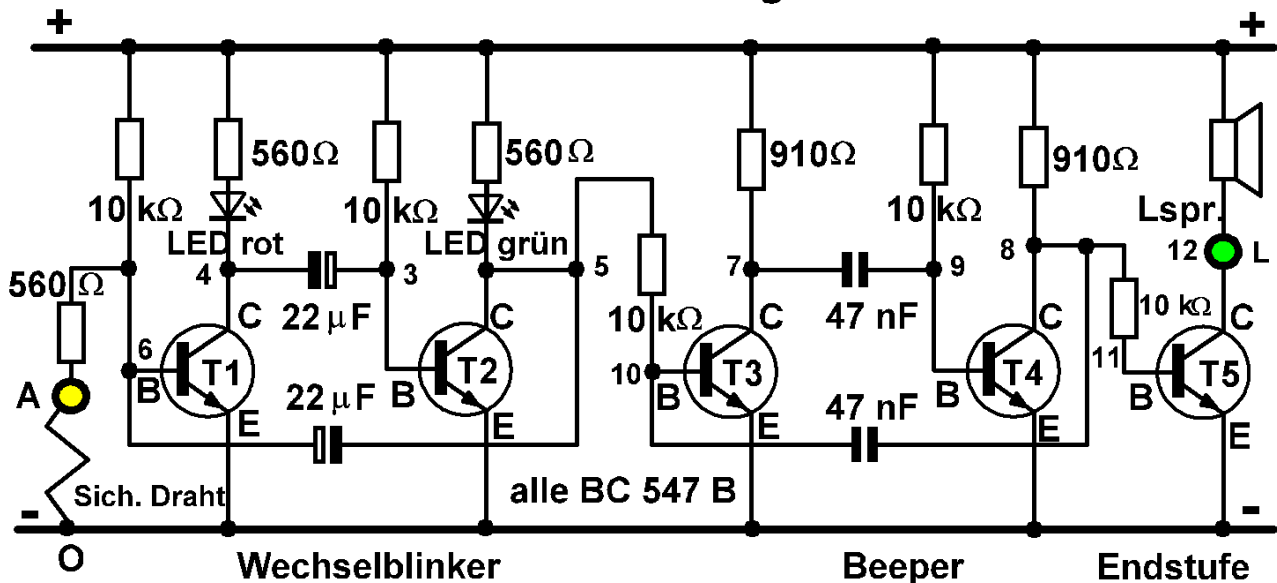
+ +

560Ω 560Ω 910Ω 910Ω

10 kΩ 10 kΩ 10 kΩ

LED rot LED grün Lspr.

560Ω 4 3 5 7 9 8 12 L

22 μF 47 nF

C C C C C

6 10 10 kΩ 10 kΩ 11

B T1 B T2 B T3 B T4 B T5

A 22 μF 47 nF

E E E E E

Sich. Draht alle BC 547 B

- -

O

Wechselblinker Beeper Endstufe